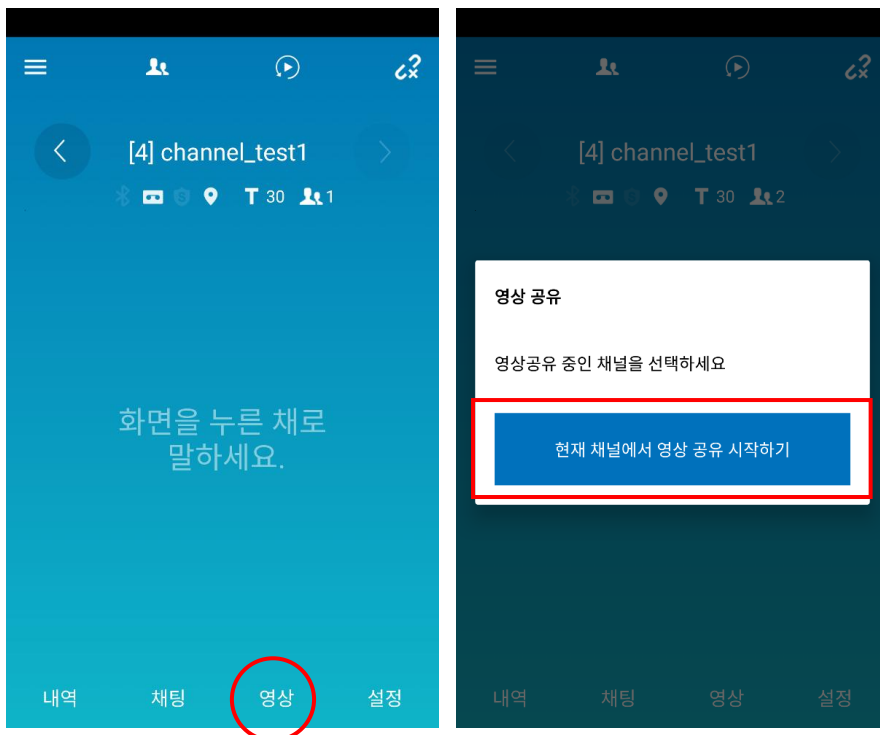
[4] channel_test1

T 30 1

화면을 누른 채로 말하세요.

내역 채팅 영상 설정

[4] channel_test1

T 30 2

영상 공유

영상공유 중인 채널을 선택하세요

현재 채널에서 영상 공유 시작하기

내역 채팅 영상 설정